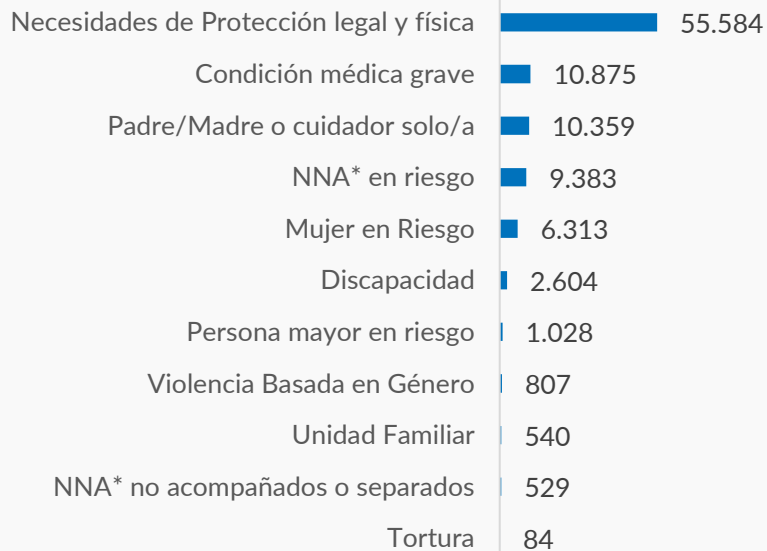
| | |
|---|---|
| Necesidades de Protección legal y física | 55.584 |
| Condición médica grave | 10.875 |
| Padre/Madre o cuidador solo/a | 10.359 |
| NNA* en riesgo | 9.383 |
| Mujer en Riesgo | 6.313 |
| Discapacidad | 2.604 |
| Persona mayor en riesgo | 1.028 |
| Violencia Basada en Género | 807 |
| Unidad Familiar | 540 |
| NNA* no acompañados o separados | 529 |
| Tortura | 84 |